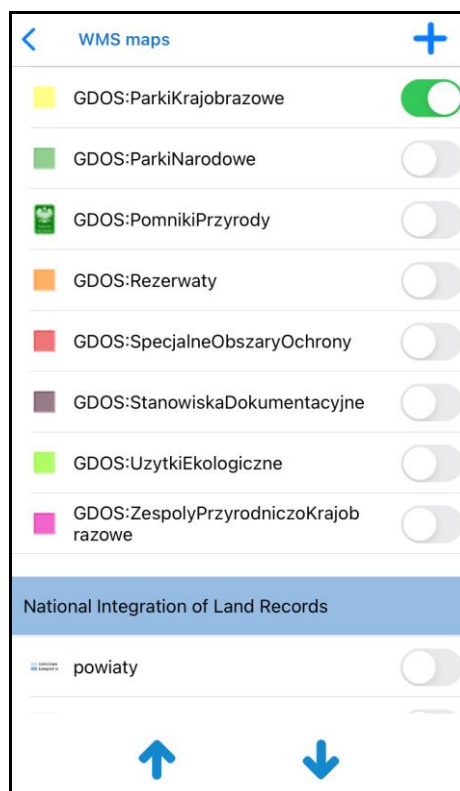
WMS maps

GDOS:ParkiKrajobrazowe

GDOS:ParkiNarodowe

GDOS:PomnikiPrzyrody

GDOS:Rezerwaty

GDOS:SpecjalneObszaryOchrony

GDOS:StanowiskaDokumentacyjne

GDOS:UzytkiEkologiczne

GDOS:ZespolyPrzyrodniczoKrajobrazowe

National Integration of Land Records

powiaty